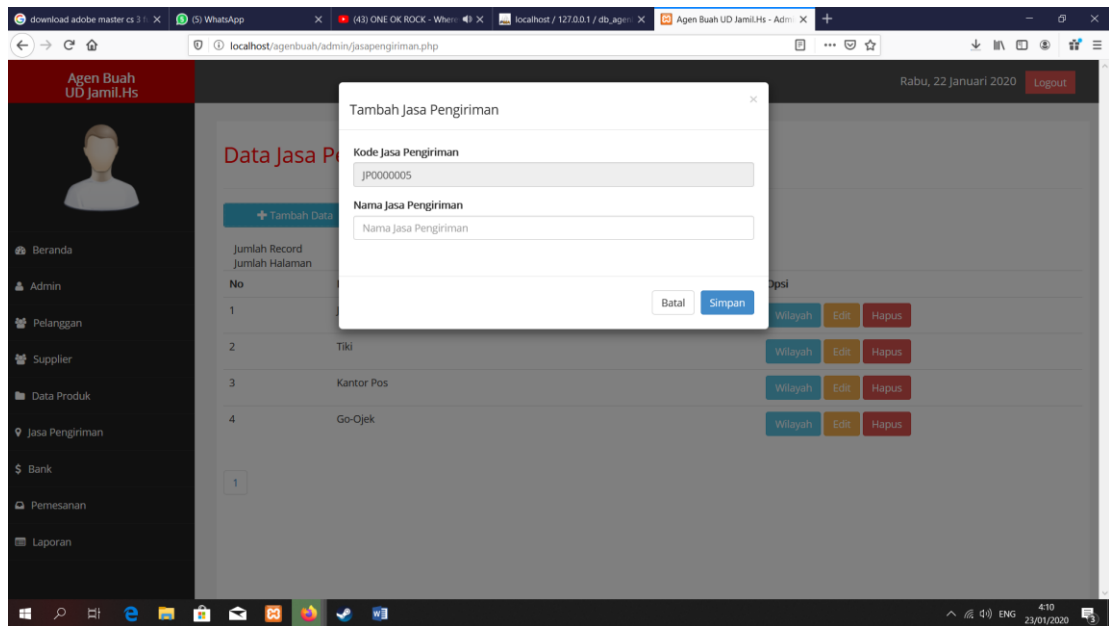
download adobe master cs 3 t ✕ | (5) WhatsApp ✕ | (43) ONE OK ROCK - Where ✕ | localhost / 127.0.0.1 / db_agen ✕ | Agen Buah UD Jamil.Hs - Adm ✕ | +

localhost/agenbuah/admin/jasapengiriman.php

Agen Buah UD Jamil.Hs

Rabu, 22 Januari 2020 Logout

Beranda
Admin
Pelanggan
Supplier
Data Produk
Jasa Pengiriman
$ Bank
Pemesanan
Laporan

Data Jasa P

+ Tambah Data

Jumlah Record
Jumlah Halaman

| No | | Opsi |
|---|---|---|
| 1 | | Wilayah Edit Hapus |
| 2 | Tiki | Wilayah Edit Hapus |
| 3 | Kantor Pos | Wilayah Edit Hapus |
| 4 | Go-Ojek | Wilayah Edit Hapus |

1

Tambah Jasa Pengiriman ×

Kode Jasa Pengiriman
JP0000005

Nama Jasa Pengiriman
Nama Jasa Pengiriman

Batal Simpan

ENG 4:10 23/01/2020